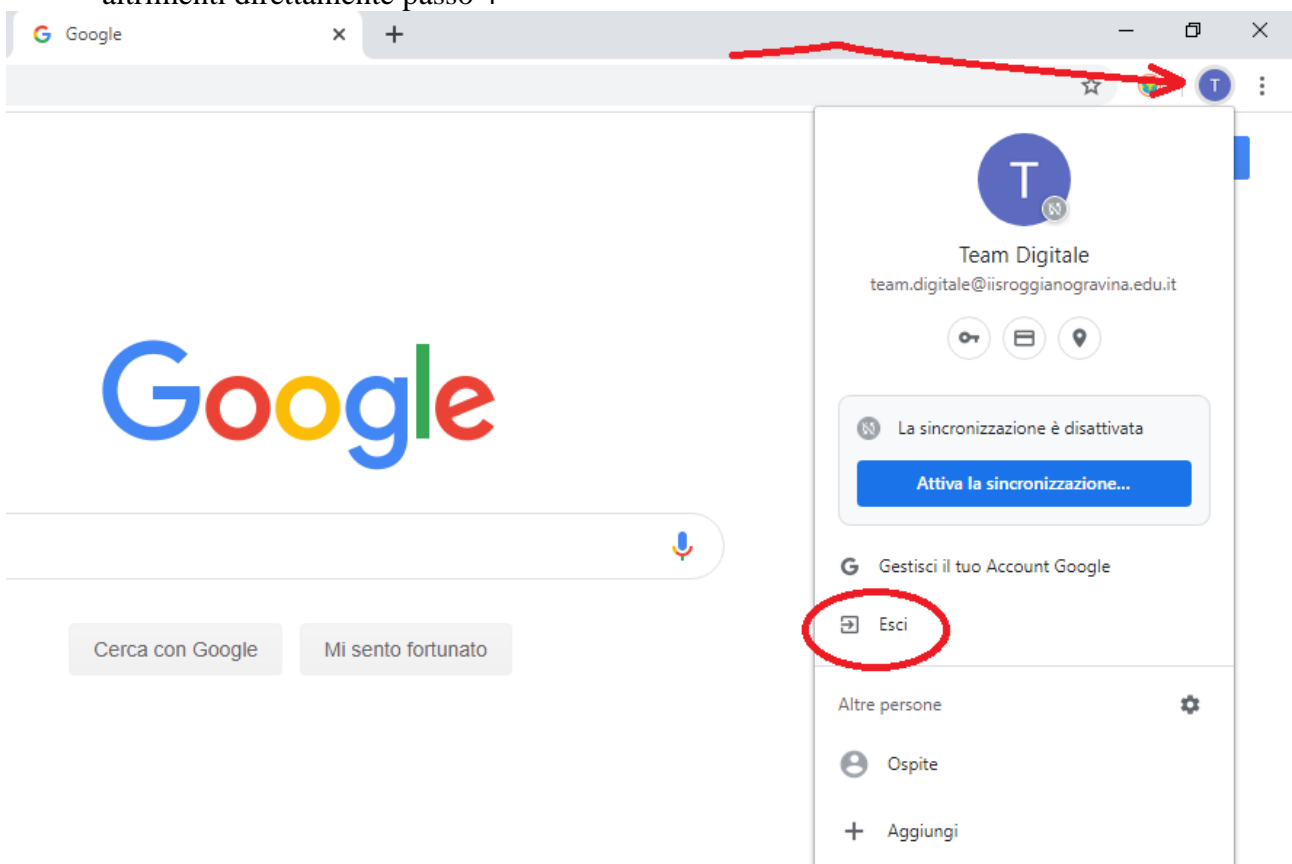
altrimenti direttamente passo 4

Google

T

Google

Cerca con Google

Mi sento fortunato

T

Team Digitale

team.digitale@iisroggianogravina.edu.it

La sincronizzazione è disattivata

Attiva la sincronizzazione...

Gestisci il tuo Account Google

Esci

Altre persone

Ospite

Aggiungi